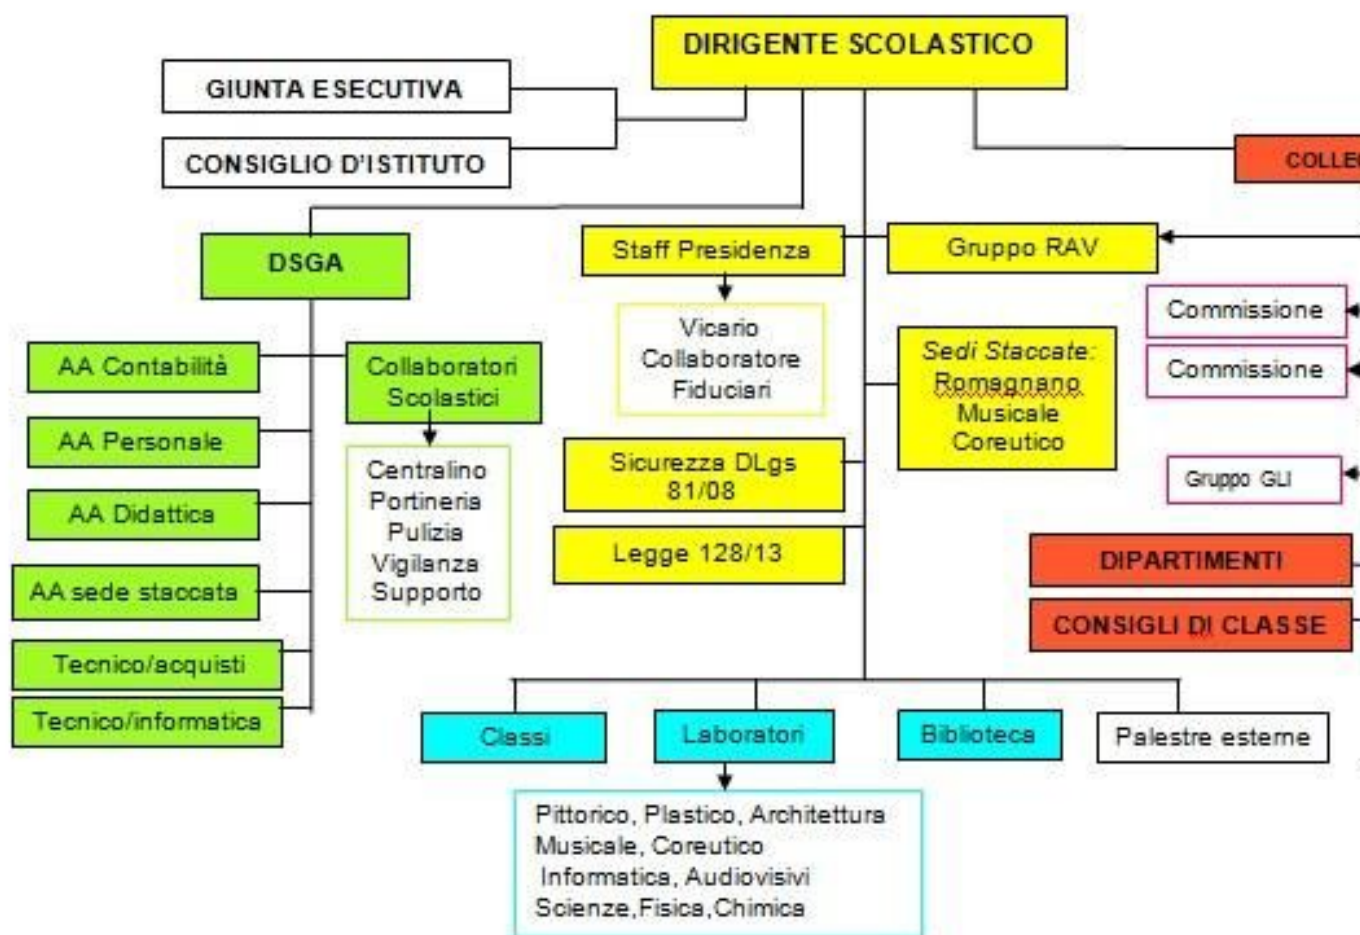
DIRIGENTE SCOLASTICO

GIUNTA ESECUTIVA

CONSIGLIO D'ISTITUTO

COLLE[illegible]

DSGA

Staff Presidenza

Gruppo RAV

Vicario
Collaboratore
Fiduciari

Commissione

Commissione

AA Contabilità

Collaboratori Scolastici

Sedi Staccate:
Romagnano
Musicale
Coreutico

AA Personale

Centralino
Portineria
Pulizia
Vigilanza
Supporto

AA Didattica

Sicurezza DLgs 81/08

Gruppo GLI

Legge 128/13

DIPARTIMENTI

AA sede staccata

CONSIGLI DI CLASSE

Tecnico/acquisti

Tecnico/informatica

Classi

Laboratori

Biblioteca

Palestre esterne

Pittorico, Plastico, Architettura
Musicale, Coreutico
Informatica, Audiovisivi
Scienze,Fisica,Chimica